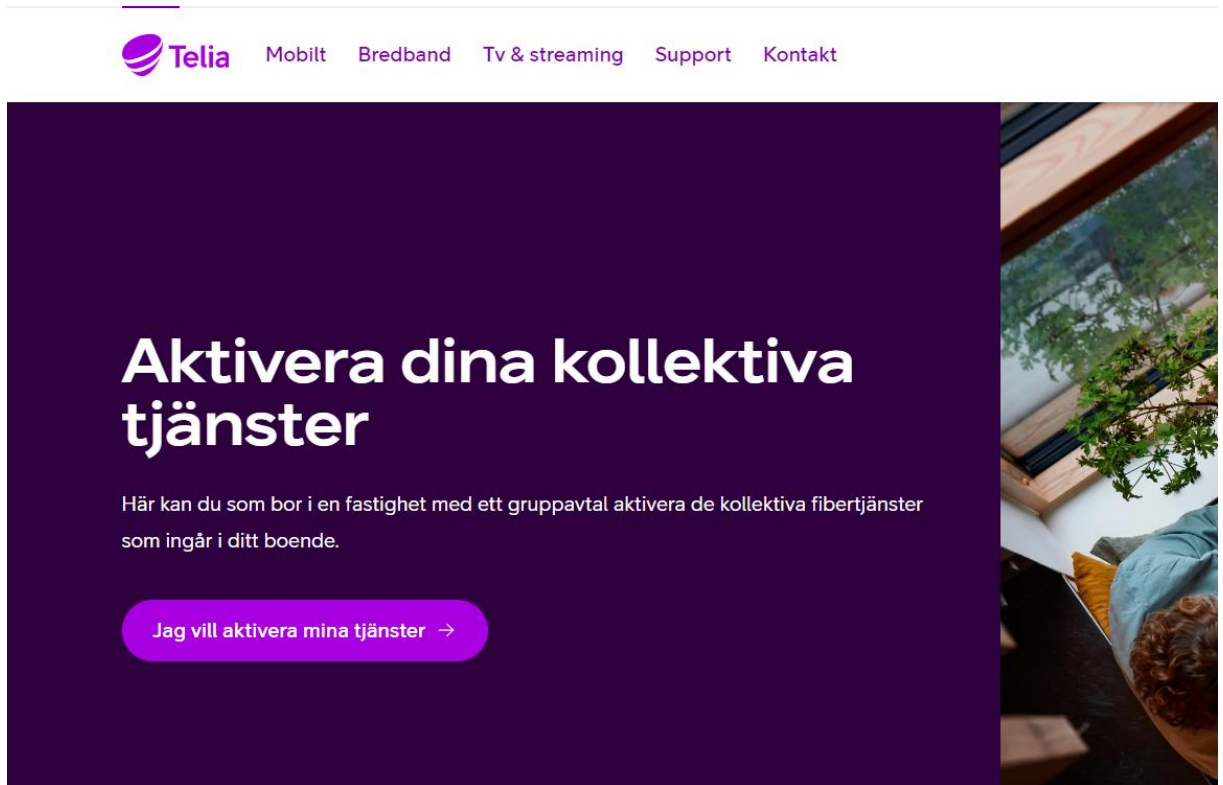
Telia Mobilt Bredband Tv & streaming Support Kontakt

Aktivera dina kollektiva tjänster

Här kan du som bor i en fastighet med ett gruppavtal aktivera de kollektiva fibertjänster som ingår i ditt boende.

Jag vill aktivera mina tjänster →